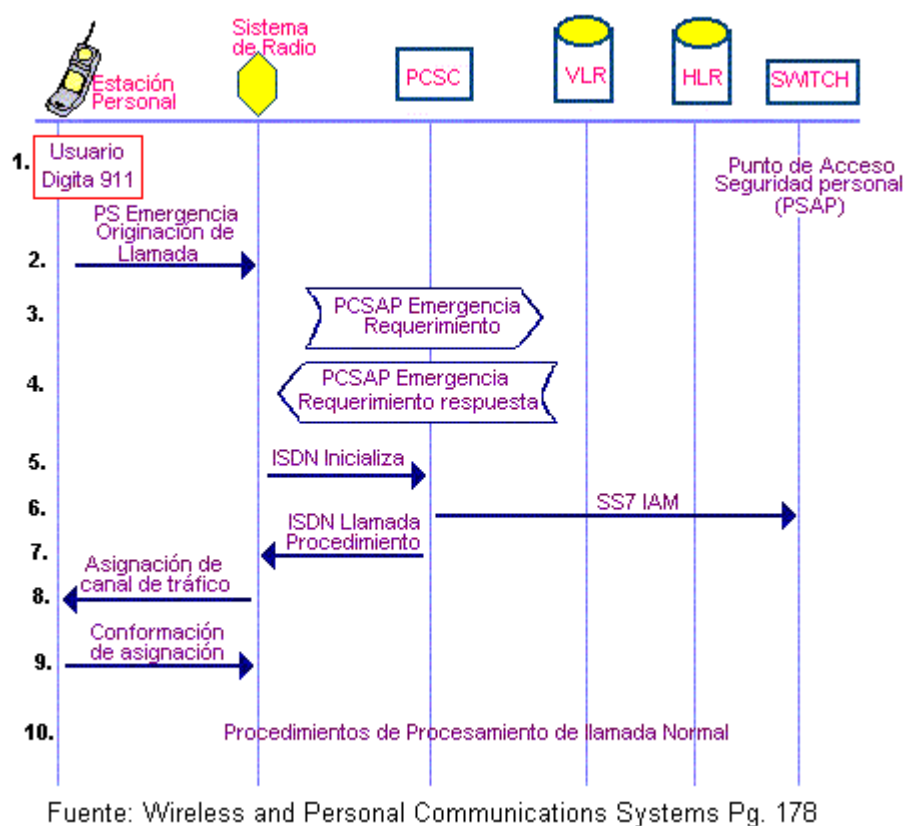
Estación Personal

Sistema de Radio

PCSC

VLR

HLR

SWITCH

1. Usuario Digita 911

Punto de Acceso Seguridad personal (PSAP)

PS Emergencia Originación de Llamada

2.

3. PCSAP Emergencia Requerimiento

4. PCSAP Emergencia Requerimiento respuesta

5. ISDN Inicializa

6. SS7 IAM

ISDN Llamada Procedimiento

7.

Asignación de canal de tráfico

8.

Conformación de asignación

9.

10. Procedimientos de Procesamiento de llamada Normal

Fuente: Wireless and Personal Communications Systems Pg. 178